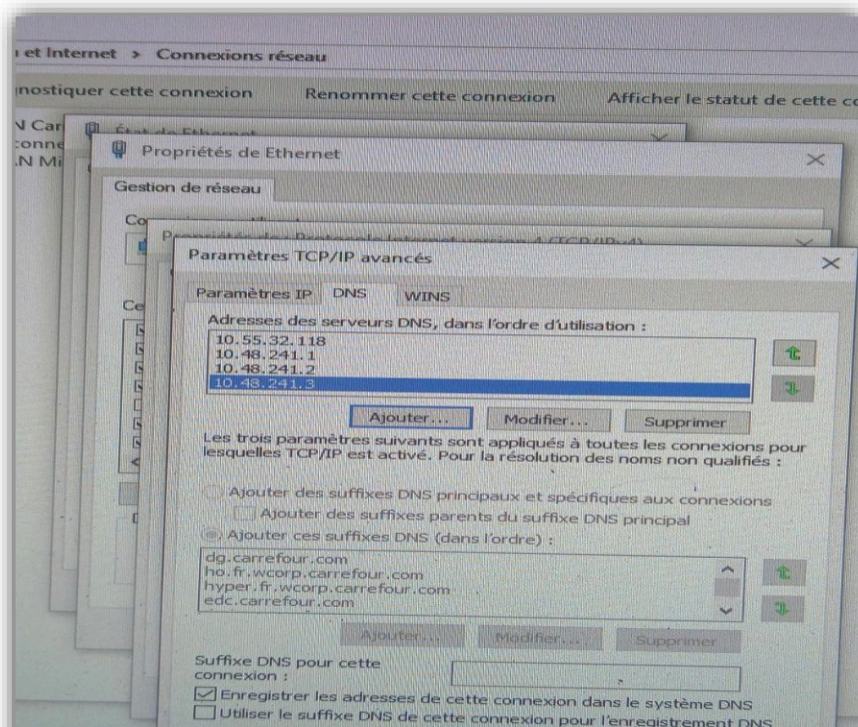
et Internet > Connexions réseau

nostiquer cette connexion    Renommer cette connexion    Afficher le statut de cette co

N Car
conne
N Mi

État de Ethernet

Propriétés de Ethernet

Gestion de réseau

Co

Ce

Propriétés de Protocole Internet version 4 (TCP/IPv4)

Paramètres TCP/IP avancés

Paramètres IP    DNS    WINS

Adresses des serveurs DNS, dans l'ordre d'utilisation :

10.55.32.118
10.48.241.1
10.48.241.2
10.48.241.3

Ajouter...    Modifier...    Supprimer

Les trois paramètres suivants sont appliqués à toutes les connexions pour lesquelles TCP/IP est activé. Pour la résolution des noms non qualifiés :

Ajouter des suffixes DNS principaux et spécifiques aux connexions

Ajouter des suffixes parents du suffixe DNS principal

Ajouter ces suffixes DNS (dans l'ordre) :

dg.carrefour.com
ho.fr.wcorp.carrefour.com
hyper.fr.wcorp.carrefour.com
edc.carrefour.com

Ajouter...    Modifier...    Supprimer

Suffixe DNS pour cette connexion :

Enregistrer les adresses de cette connexion dans le système DNS

Utiliser le suffixe DNS de cette connexion pour l'enregistrement DNS